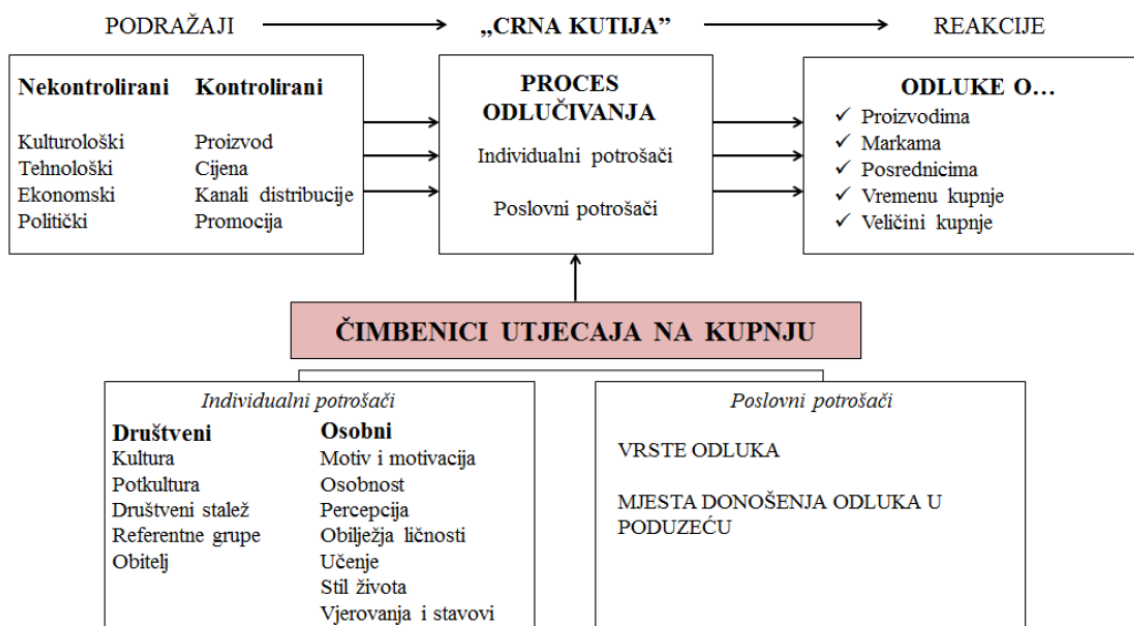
PODRAŽAJI „CRNA KUTIJA" REAKCIJE

Nekontrolirani
Kulturološki
Tehnološki
Ekonomski
Politički

Kontrolirani
Proizvod
Cijena
Kanali distribucije
Promocija

PROCES ODLUČIVANJA
Individualni potrošači
Poslovni potrošači

ODLUKE O…
✓ Proizvodima
✓ Markama
✓ Posrednicima
✓ Vremenu kupnje
✓ Veličini kupnje

ČIMBENICI UTJECAJA NA KUPNJU

Individualni potrošači

Društveni
Kultura
Potkultura
Društveni stalež
Referentne grupe
Obitelj

Osobni
Motiv i motivacija
Osobnost
Percepcija
Obilježja ličnosti
Učenje
Stil života
Vjerovanja i stavovi

Poslovni potrošači

VRSTE ODLUKA

MJESTA DONOŠENJA ODLUKA U PODUZEĆU